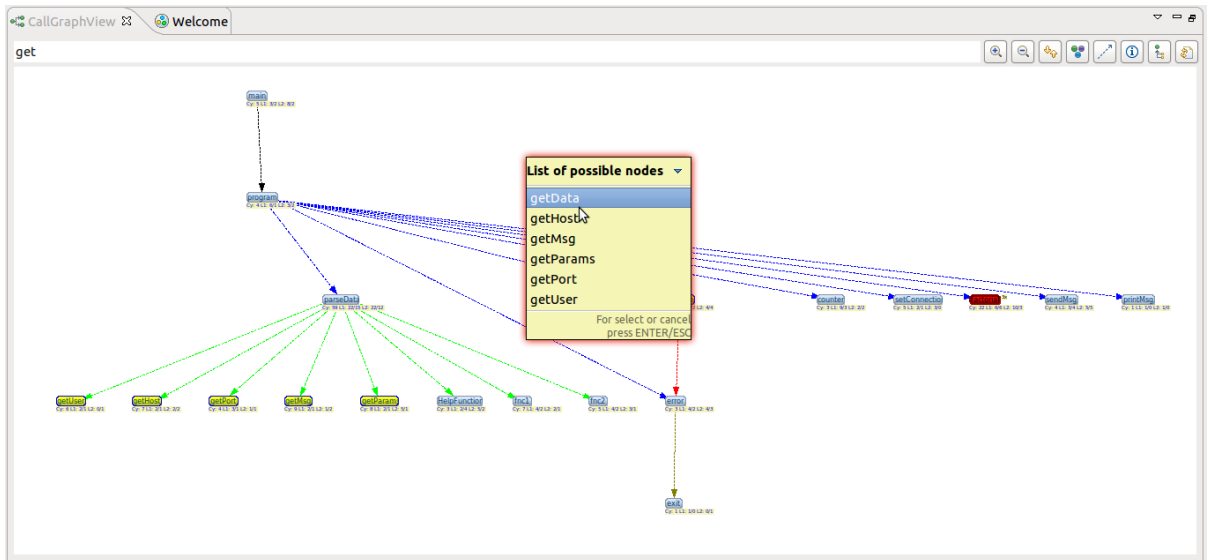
CallGraphView
Welcome

get

main
Cy: 5 L1: 3/2 L2: 8/2

program
Cy: 4 L1: 8/1 L2: 3/2

List of possible nodes
getData
getHost
getMsg
getParams
getPort
getUser
For select or cancel
press ENTER/ESC

parseData
Cy: 38 L1: 22/3 L2: 22/2

counter
Cy: 3 L1: 4/3 L2: 2/2

setConnectio
Cy: 5 L1: 2/2 L2: 3/3

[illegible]
Cy: 22 L1: 4/6 L2: 10/3

sendMsg
Cy: 4 L1: 3/4 L2: 5/5

printMsg
Cy: 1 L1: 1/0 L2: 1/0

getUser
Cy: 6 L1: 2/2 L2: 0/1

getHost
Cy: 7 L1: 2/1 L2: 2/2

getPort
Cy: 4 L1: 3/1 L2: 1/1

getMsg
Cy: 9 L1: 2/1 L2: 1/2

getParams
Cy: 8 L1: 2/1 L2: 3/1

HelpFunction
Cy: 3 L1: 2/4 L2: 5/2

fnc1
Cy: 7 L1: 4/2 L2: 2/1

fnc2
Cy: 5 L1: 4/2 L2: 3/1

error
Cy: 3 L1: 4/2 L2: 4/3

exit
Cy: 1 L1: 1/0 L2: 0/1